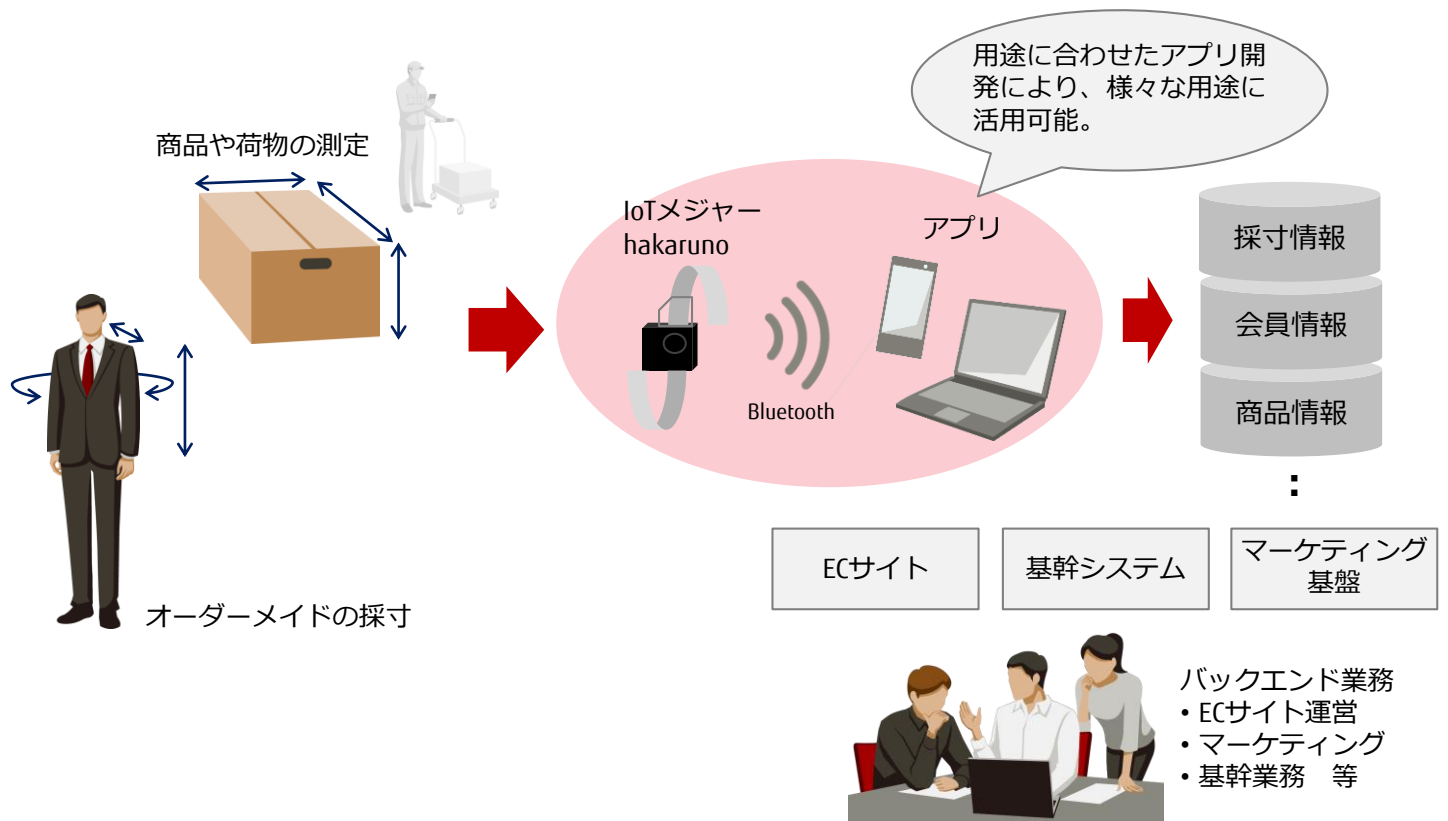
用途に合わせたアプリ開発により、様々な用途に活用可能。

商品や荷物の測定

IoTメジャー
hakaruno

アプリ

Bluetooth

採寸情報

会員情報

商品情報

:

ECサイト

基幹システム

マーケティング基盤

オーダーメイドの採寸

バックエンド業務
・ECサイト運営
・マーケティング
・基幹業務　等